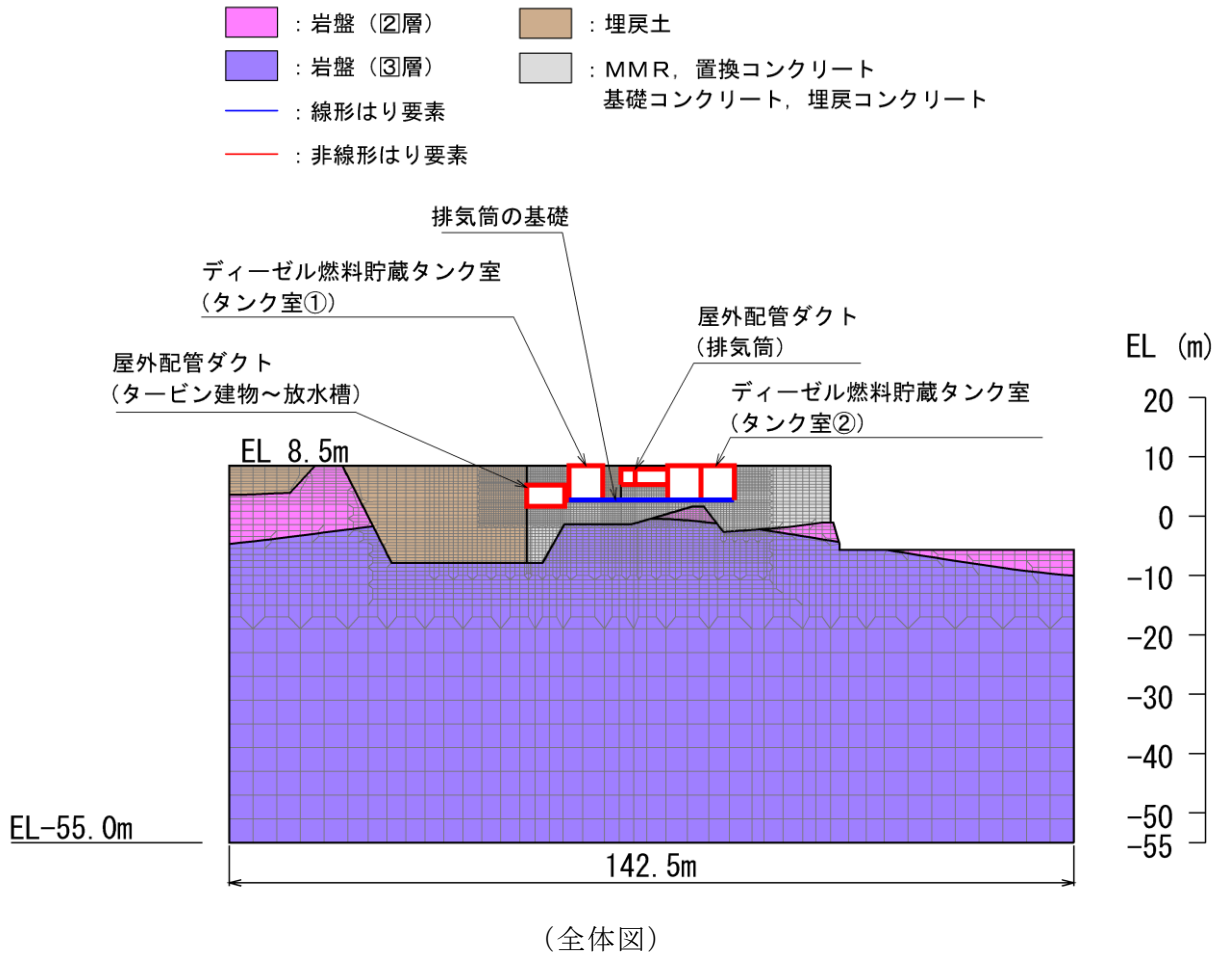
：岩盤（②層）
：岩盤（③層）
：線形はり要素
：非線形はり要素
：埋戻土
：ＭＭＲ，置換コンクリート
基礎コンクリート，埋戻コンクリート

排気筒の基礎
ディーゼル燃料貯蔵タンク室
（タンク室①）
屋外配管ダクト
（排気筒）
屋外配管ダクト
（タービン建物～放水槽）
ディーゼル燃料貯蔵タンク室
（タンク室②）
EL 8.5m
EL (m)
20
10
0
−10
−20
−30
−40
−50
−55
EL−55.0m
142.5m

（全体図）